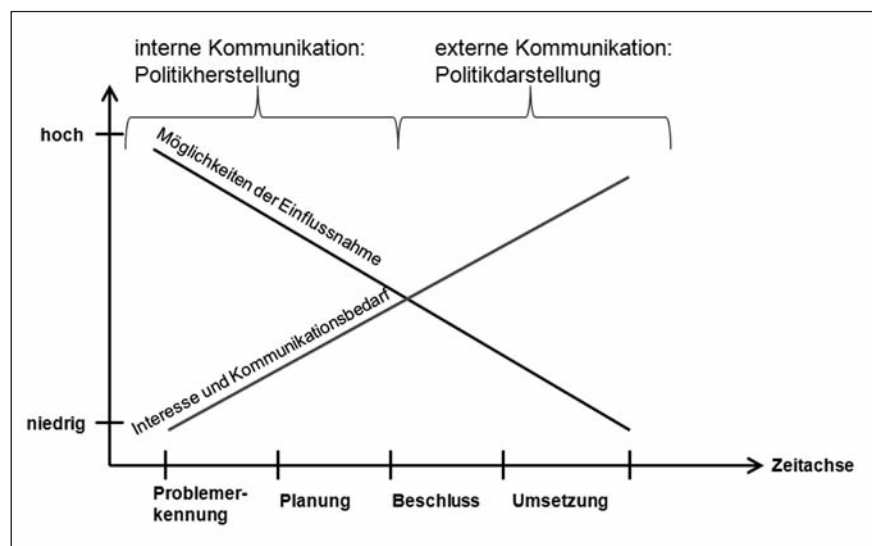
interne Kommunikation: Politikherstellung

externe Kommunikation: Politikdarstellung

hoch

niedrig

Möglichkeiten der Einflussnahme

Interesse und Kommunikationsbedarf

Zeitachse

Problemerkennung

Planung

Beschluss

Umsetzung